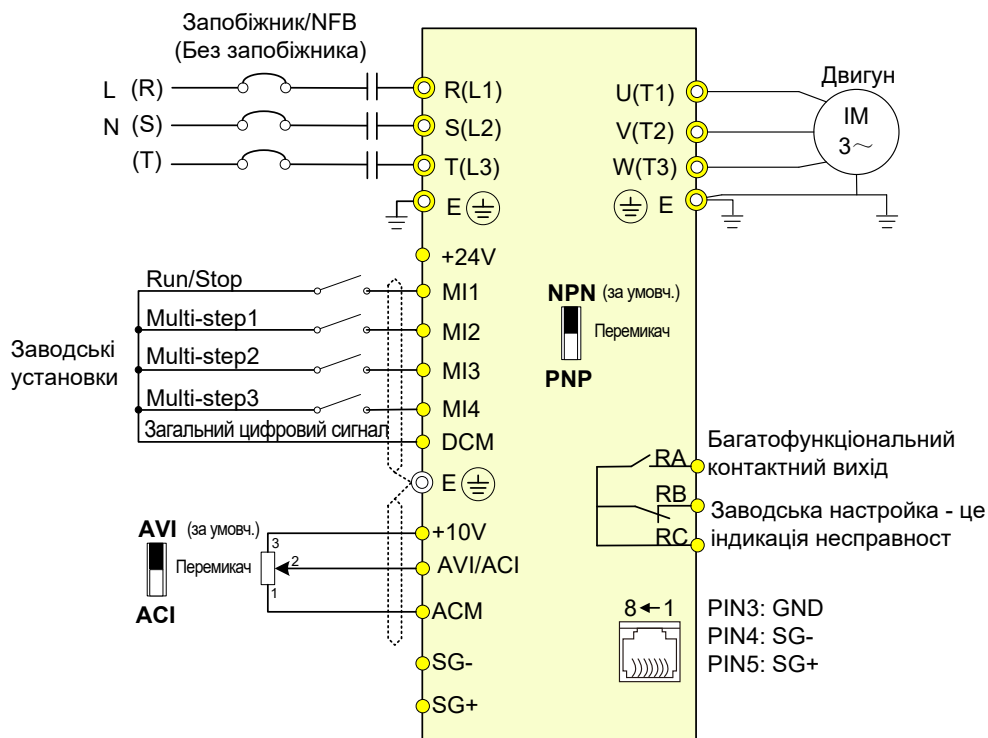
Запобіжник/NFB
(Без запобіжника)

L (R)
N (S)
(T)

R(L1)
S(L2)
T(L3)
E

Двигун
IM
3~

U(T1)
V(T2)
W(T3)
E

+24V

Run/Stop
Multi-step1
Multi-step2
Multi-step3
Загальний цифровий сигнал

Заводські установки

MI1
MI2
MI3
MI4
DCM
E

NPN (за умовч.)
Перемикач
PNP

Багатофункціональний контактний вихід
RA
RB
RC
Заводська настройка - це індикація несправност

AVI (за умовч.)
Перемикач
ACI

3
2
1

+10V
AVI/ACI
ACM
SG-
SG+

8←1

PIN3: GND
PIN4: SG-
PIN5: SG+